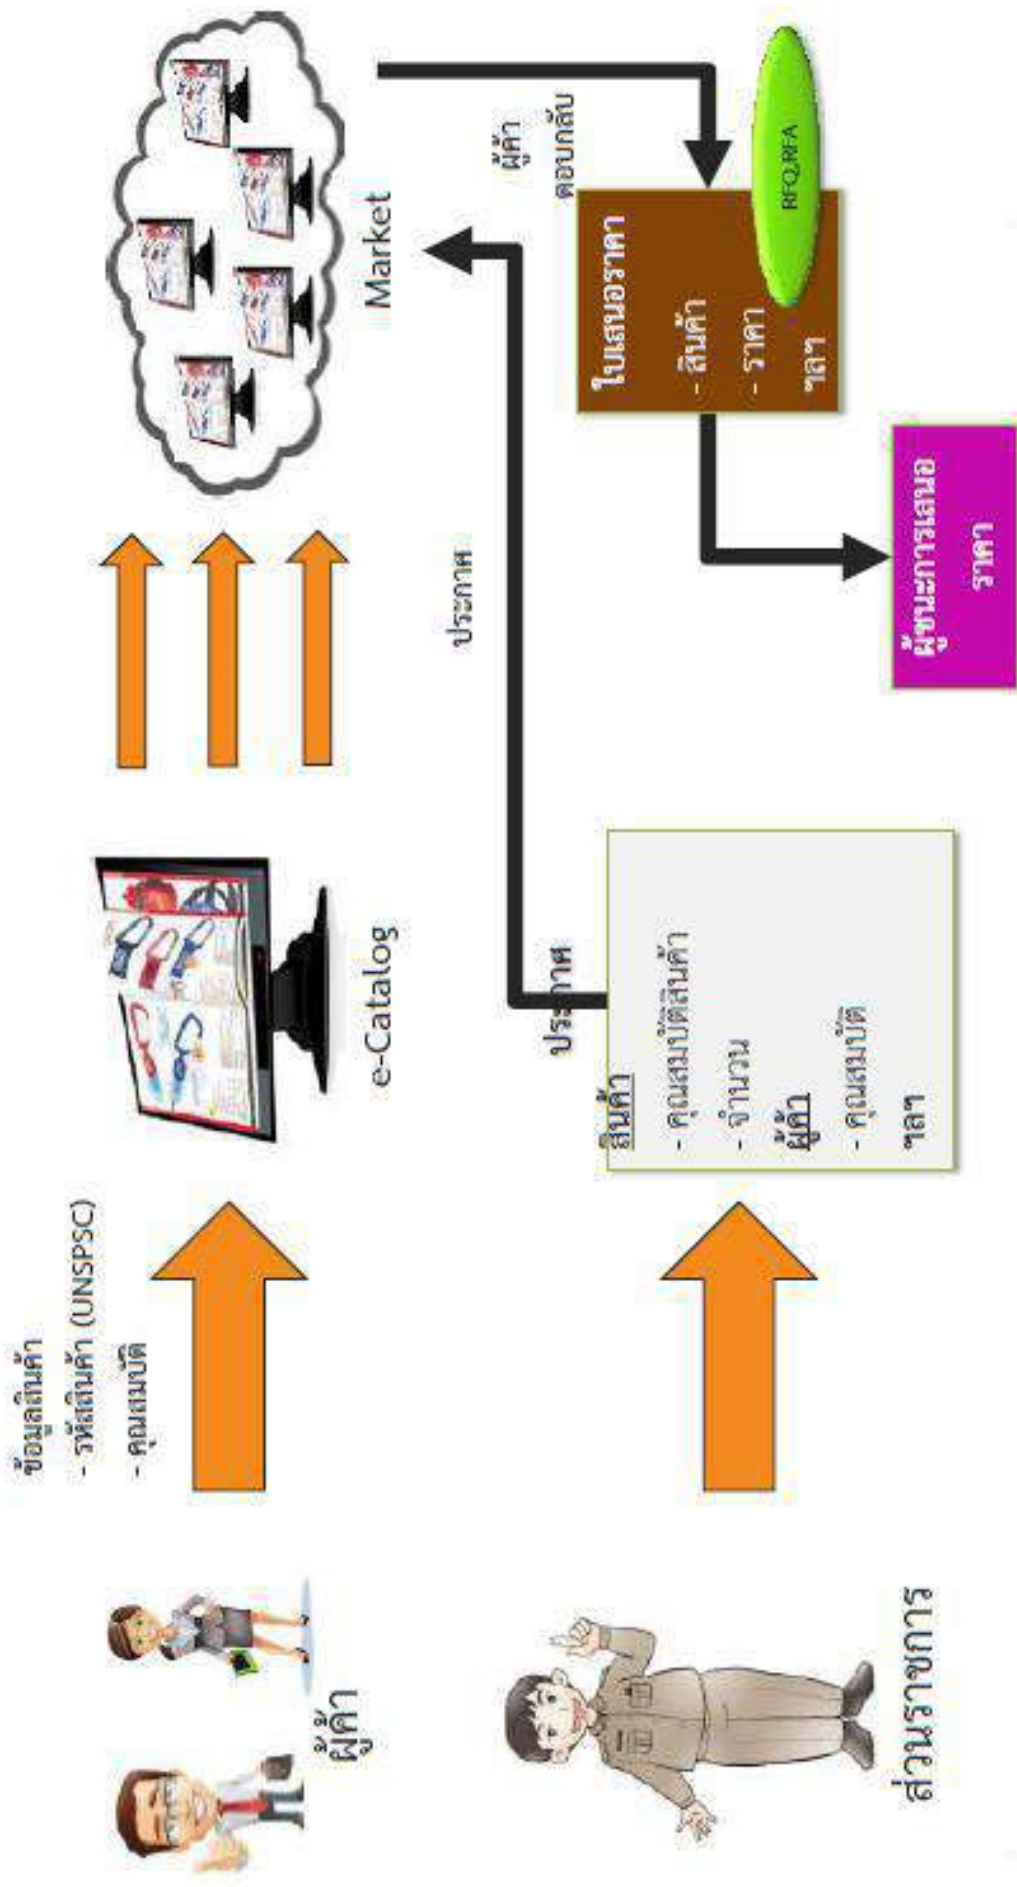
ผู้ค้า

ข้อมูลสินค้า
- รหัสสินค้า (UNSPSC)
- คุณสมบัติ

e-Catalog

Market

ส่วนราชการ

สินค้า
- คุณสมบัติสินค้า
- จำนวน
ผู้ค้า
- คุณสมบัติ
ฯลฯ

ประกาศ

ประกาศ

ผู้ค้า
ตอบกลับ

ใบเสนอราคา
- สินค้า
- ราคา
ฯลฯ

RFQ,RFA

ผู้ชนะการเสนอราคา